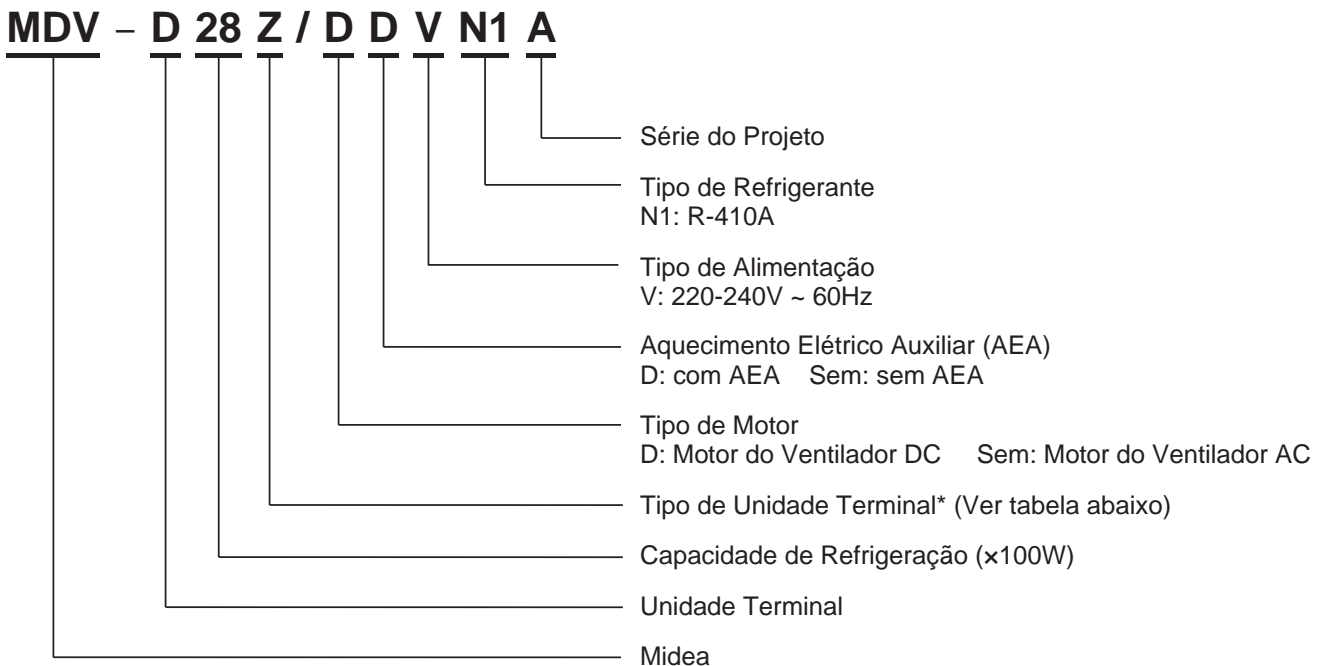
MDV – D 28 Z / D D V N1 A

Série do Projeto

Tipo de Refrigerante
N1: R-410A

Tipo de Alimentação
V: 220-240V ~ 60Hz

Aquecimento Elétrico Auxiliar (AEA)
D: com AEA Sem: sem AEA

Tipo de Motor
D: Motor do Ventilador DC Sem: Motor do Ventilador AC

Tipo de Unidade Terminal* (Ver tabela abaixo)

Capacidade de Refrigeração (×100W)

Unidade Terminal

Midea